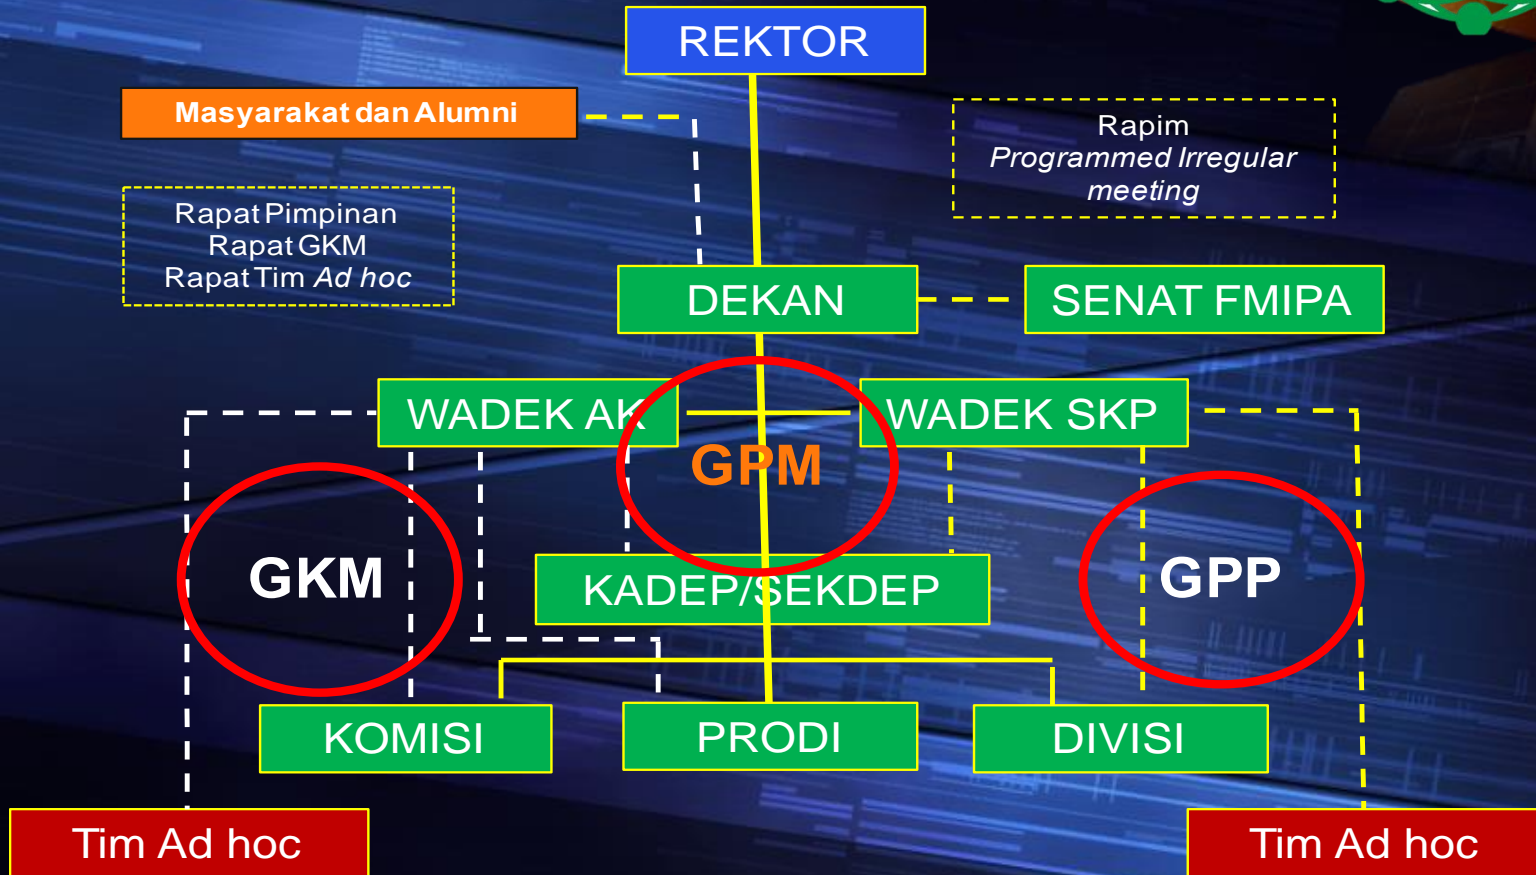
REKTOR

Masyarakat dan Alumni

Rapim
*Programmed Irregular meeting*

Rapat Pimpinan
Rapat GKM
Rapat Tim *Ad hoc*

DEKAN

SENAT FMIPA

WADEK AK

GPM

WADEK SKP

GKM

KADEP/SEKDEP

GPP

KOMISI

PRODI

DIVISI

Tim Ad hoc

Tim Ad hoc